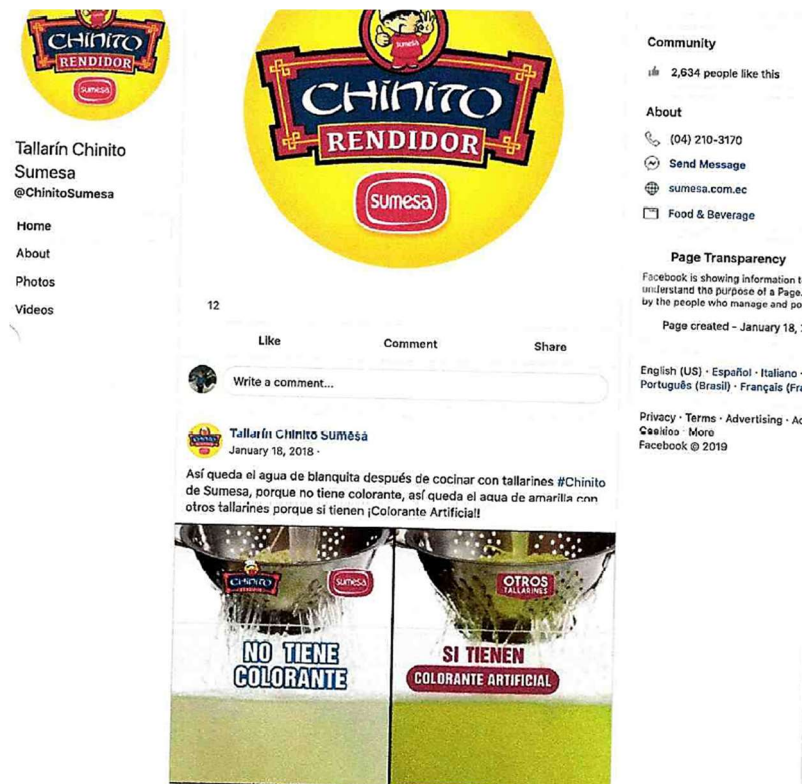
CHINITO
RENDIDOR
sumesa

Tallarín Chinito Sumesa
@ChinitoSumesa

Home
About
Photos
Videos

SUMESA
CHINITO
RENDIDOR
sumesa

12

Like
Comment
Share

Write a comment...

Tallarín Chinito Sumesa
January 18, 2018 ·

Así queda el agua de blanquita después de cocinar con tallarines #Chinito de Sumesa, porque no tiene colorante, así queda el agua de amarilla con otros tallarines porque si tienen ¡Colorante Artificial!

CHINITO
sumesa
NO TIENE
COLORANTE

OTROS
TALLARINES
SI TIENEN
COLORANTE ARTIFICIAL

Community
2,634 people like this

About
(04) 210-3170
Send Message
sumesa.com.ec
Food & Beverage

Page Transparency
Facebook is showing information t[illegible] understand the purpose of a Page. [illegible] by the people who manage and po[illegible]

Page created - January 18, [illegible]

English (US) · Español · Italiano · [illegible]
Português (Brasil) · Français (Fr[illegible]

Privacy · Terms · Advertising · Ad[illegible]
Cookies · More
Facebook © 2019